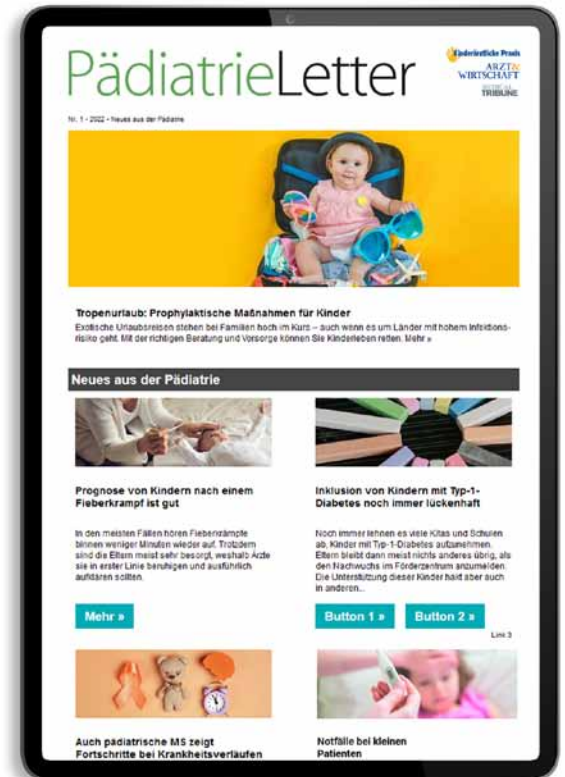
PädiatrieLetter

Kinderärztliche Praxis
ARZT & WIRTSCHAFT
TRIBÜNE

Nr. 1 · 2022 · Neues aus der Pädiatrie

Tropenurlaub: Prophylaktische Maßnahmen für Kinder

Exotische Urlaubsreisen stehen bei Familien hoch im Kurs – auch wenn es um Länder mit hohem Infektionsrisiko geht. Mit der richtigen Beratung und Vorsorge können Sie Kinderleben retten. Mehr »

Neues aus der Pädiatrie

Prognose von Kindern nach einem Fieberkrampf ist gut

In den meisten Fällen hören Fieberkrämpfe binnen weniger Minuten wieder auf. Trotzdem sind die Eltern meist sehr besorgt, weshalb Ärzte sie in erster Linie beruhigen und ausführlich aufklären sollten.

Mehr »

Inklusion von Kindern mit Typ-1-Diabetes noch immer lückenhaft

Noch immer lehnen es viele Kitas und Schulen ab, Kinder mit Typ-1-Diabetes aufzunehmen. Eltern bleibt dann meist nichts anderes übrig, als den Nachwuchs im Förderzentrum anzumelden. Die Unterstützung dieser Kinder hakt aber auch in anderen...

Button 1 »

Button 2 »

Link 3

Auch pädiatrische MS zeigt Fortschritte bei Krankheitsverläufen

Notfälle bei kleinen Patienten